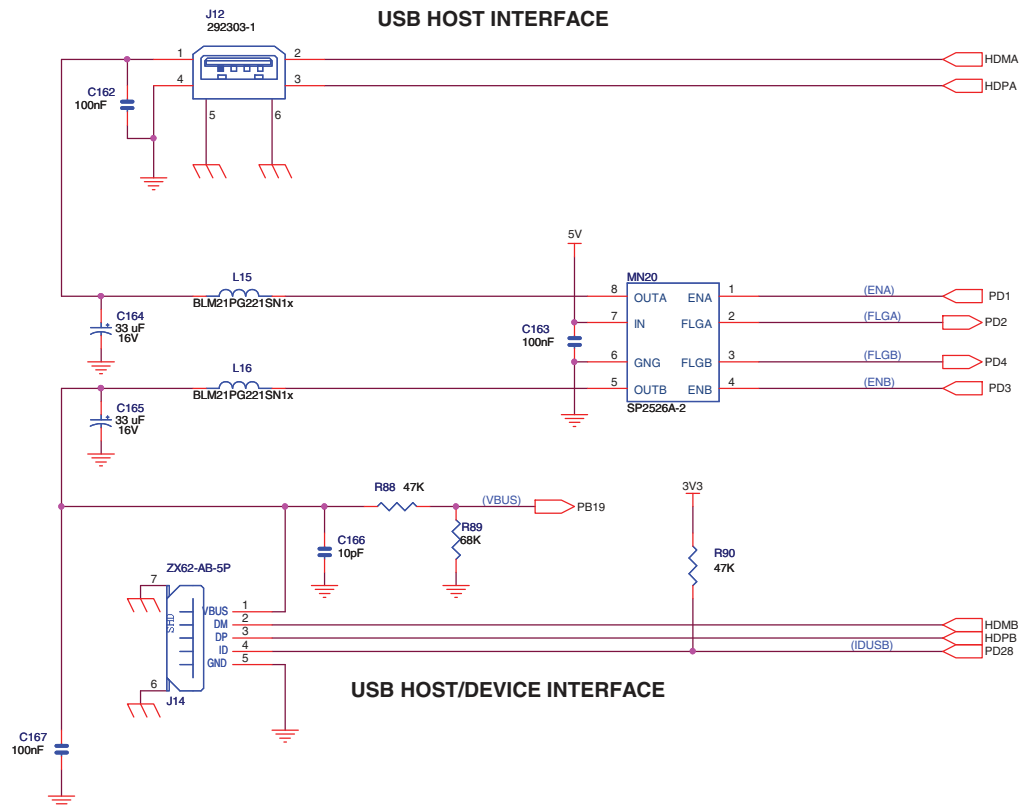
USB HOST INTERFACE

J12
292303-1
1
2
4
3
5
6
C162
100nF
HDMA
HDPA

5V
MN20
L15
BLM21PG221SN1x
8 OUTA
ENA 1
7 IN
FLGA 2
6 GNG
FLGB 3
5 OUTB
ENB 4
SP2526A-2
C163
100nF
C164
33 uF
16V
L16
BLM21PG221SN1x
C165
33 uF
16V
(ENA)
(FLGA)
(FLGB)
(ENB)
PD1
PD2
PD4
PD3

R88 47K
(VBUS)
PB19
R89
68K
C166
10pF
3V3
R90
47K

ZX62-AB-5P
7
SHD
VBUS 1
DM 2
DP 3
ID 4
GND 5
6
J14
HDMB
HDPB
(IDUSB)
PD28

USB HOST/DEVICE INTERFACE

C167
100nF